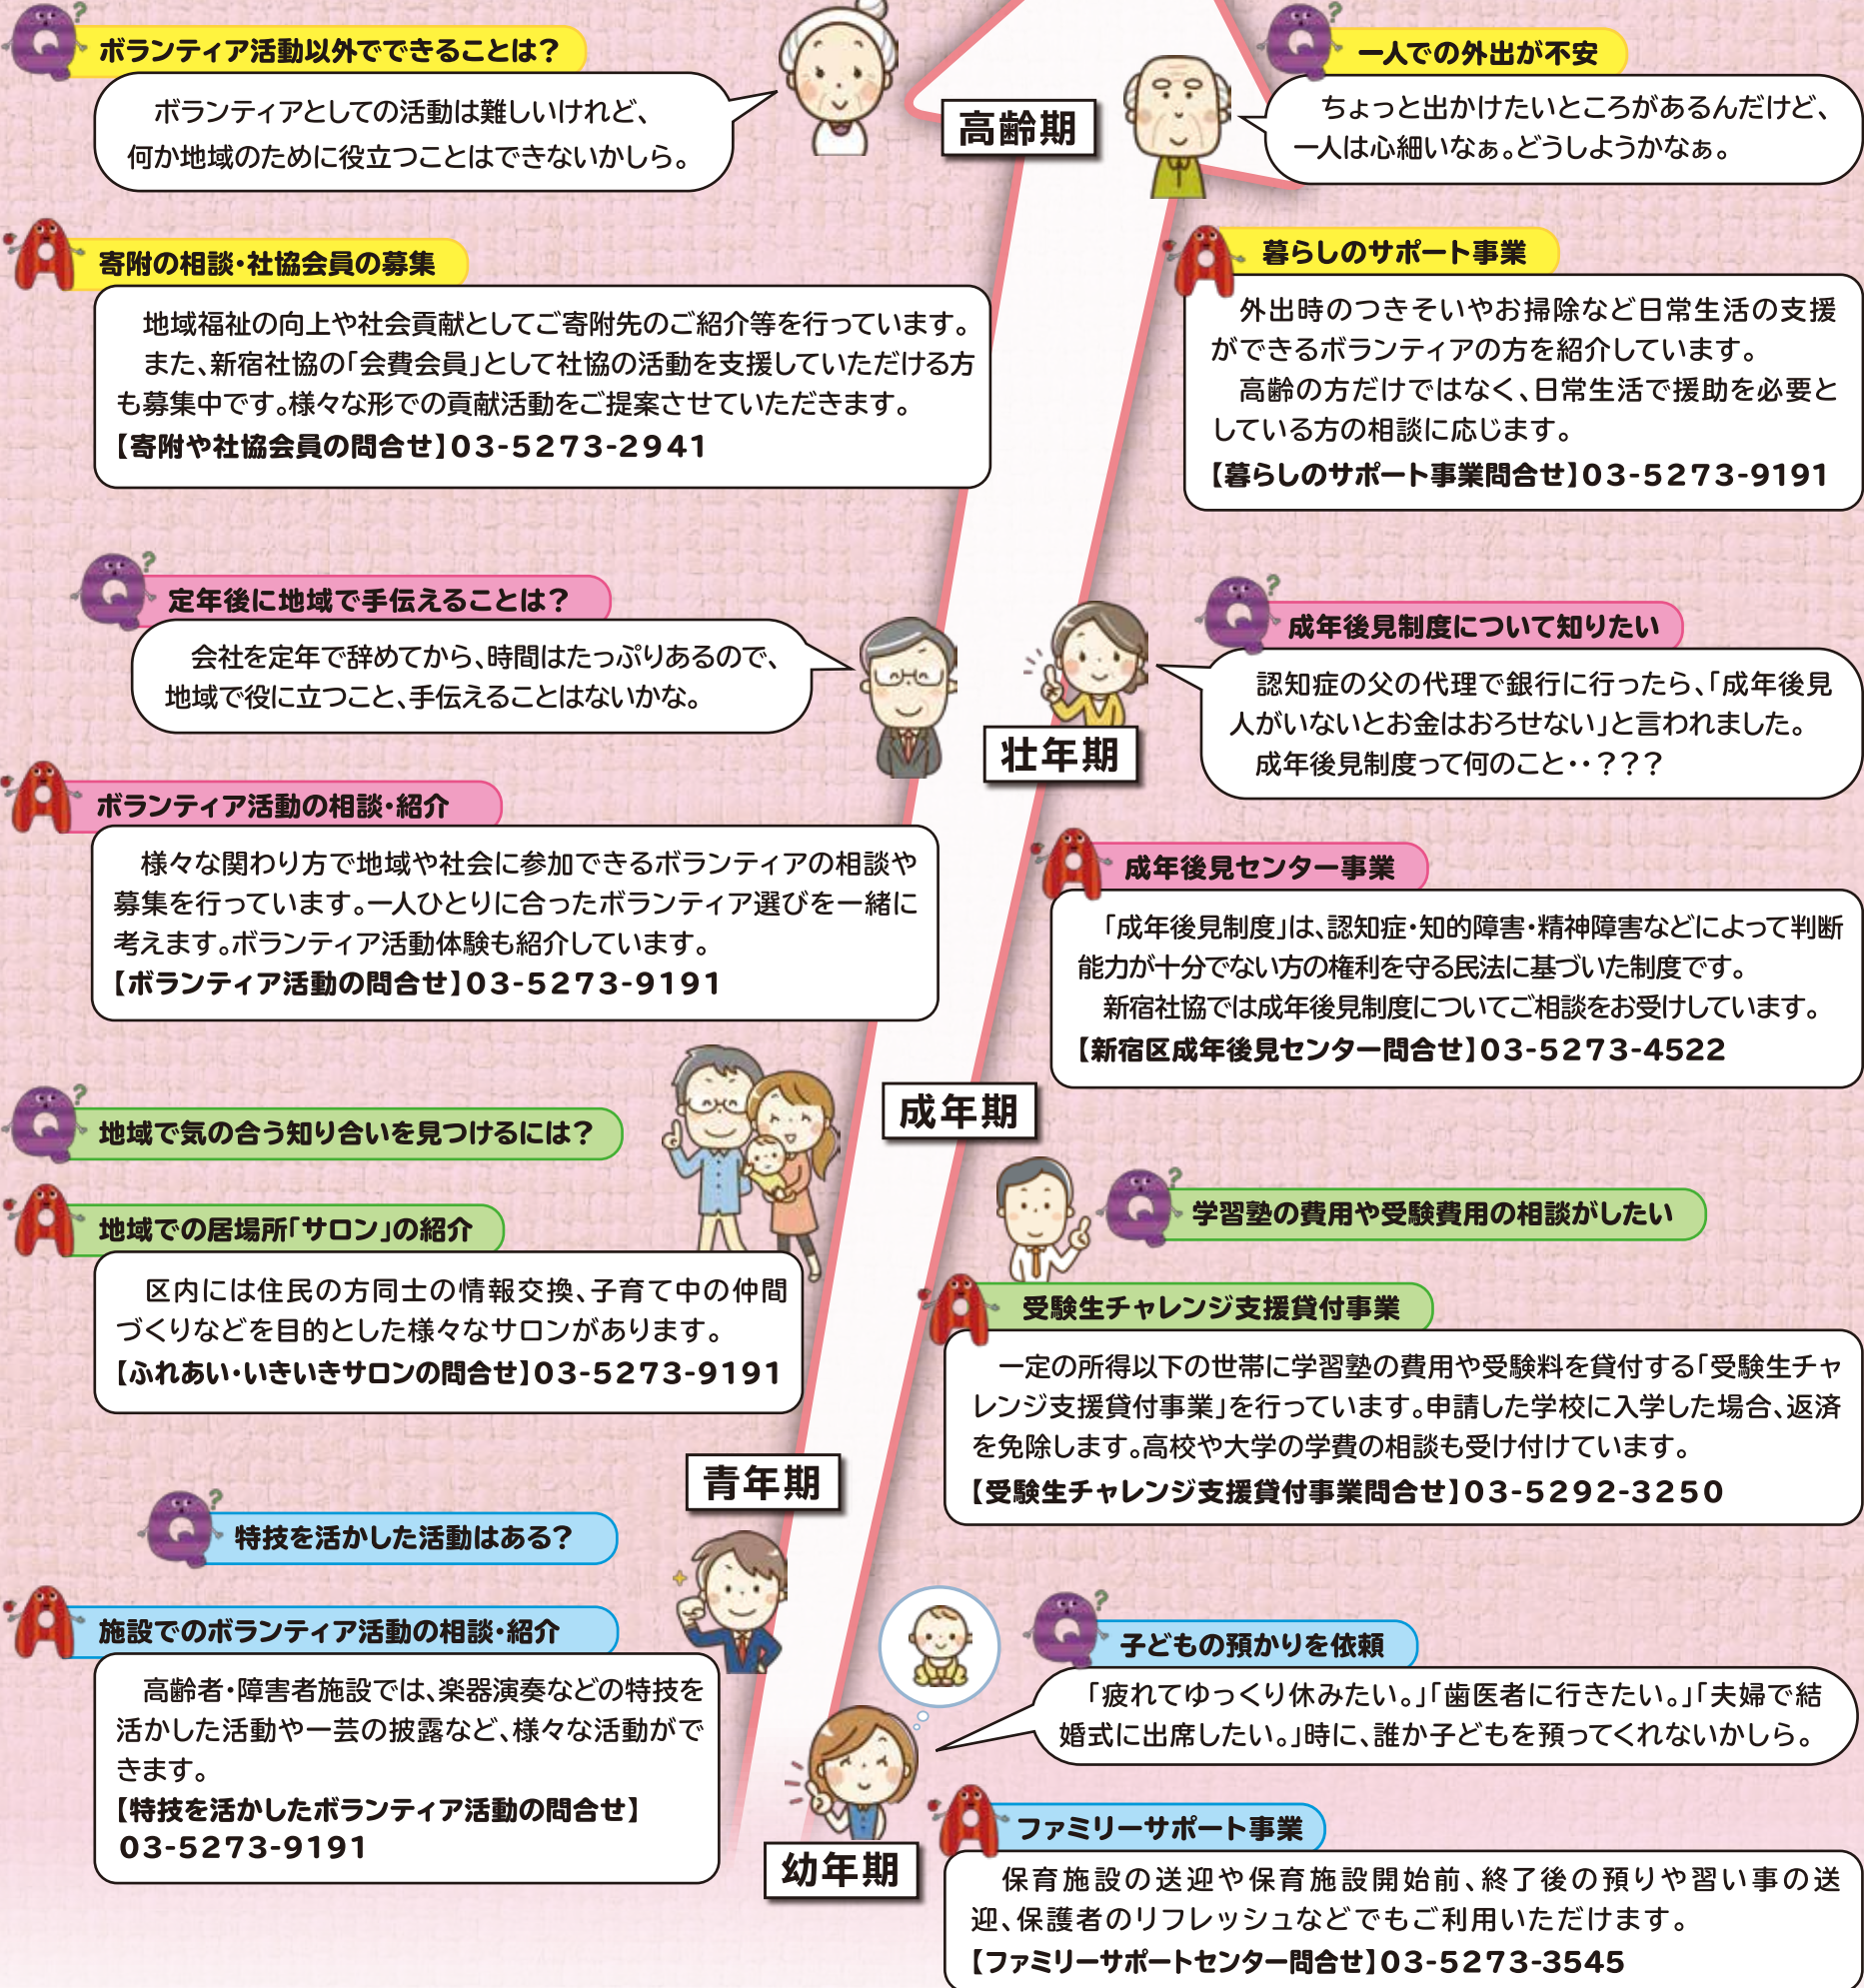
Q ボランティア活動以外でできることは？

ボランティアとしての活動は難しいけれど、何か地域のために役立つことはできないかしら。

高齢期

Q 一人での外出が不安

ちょっと出かけたいところがあるんだけど、一人は心細いなぁ。どうしようかなぁ。

A 寄附の相談・社協会員の募集

地域福祉の向上や社会貢献としてご寄附先のご紹介等を行っています。
また、新宿社協の「会費会員」として社協の活動を支援していただける方も募集中です。様々な形での貢献活動をご提案させていただきます。
【寄附や社協会員の問合せ】03-5273-2941

A 暮らしのサポート事業

外出時のつきそいやお掃除など日常生活の支援ができるボランティアの方を紹介しています。
高齢の方だけではなく、日常生活で援助を必要としている方の相談に応じます。
【暮らしのサポート事業問合せ】03-5273-9191

Q 定年後に地域で手伝えることは？

会社を定年で辞めてから、時間はたっぷりあるので、地域で役に立つこと、手伝えることはないかな。

壮年期

Q 成年後見制度について知りたい

認知症の父の代理で銀行に行ったら、「成年後見人がいないとお金はおろせない」と言われました。
成年後見制度って何のこと・・？？？

A ボランティア活動の相談・紹介

様々な関わり方で地域や社会に参加できるボランティアの相談や募集を行っています。一人ひとりに合ったボランティア選びを一緒に考えます。ボランティア活動体験も紹介しています。
【ボランティア活動の問合せ】03-5273-9191

A 成年後見センター事業

「成年後見制度」は、認知症・知的障害・精神障害などによって判断能力が十分でない方の権利を守る民法に基づいた制度です。
新宿社協では成年後見制度についてご相談をお受けしています。
【新宿区成年後見センター問合せ】03-5273-4522

成年期

Q 地域で気の合う知り合いを見つけるには？

A 地域での居場所「サロン」の紹介

区内には住民の方同士の情報交換、子育て中の仲間づくりなどを目的とした様々なサロンがあります。
【ふれあい・いきいきサロンの問合せ】03-5273-9191

Q 学習塾の費用や受験費用の相談がしたい

A 受験生チャレンジ支援貸付事業

一定の所得以下の世帯に学習塾の費用や受験料を貸付する「受験生チャレンジ支援貸付事業」を行っています。申請した学校に入学した場合、返済を免除します。高校や大学の学費の相談も受け付けています。
【受験生チャレンジ支援貸付事業問合せ】03-5292-3250

青年期

Q 特技を活かした活動はある？

A 施設でのボランティア活動の相談・紹介

高齢者・障害者施設では、楽器演奏などの特技を活かした活動や一芸の披露など、様々な活動ができます。
【特技を活かしたボランティア活動の問合せ】
03-5273-9191

Q 子どもの預かりを依頼

「疲れてゆっくり休みたい。」「歯医者に行きたい。」「夫婦で結婚式に出席したい。」時に、誰か子どもを預ってくれないかしら。

幼年期

A ファミリーサポート事業

保育施設の送迎や保育施設開始前、終了後の預りや習い事の送迎、保護者のリフレッシュなどでもご利用いただけます。
【ファミリーサポートセンター問合せ】03-5273-3545